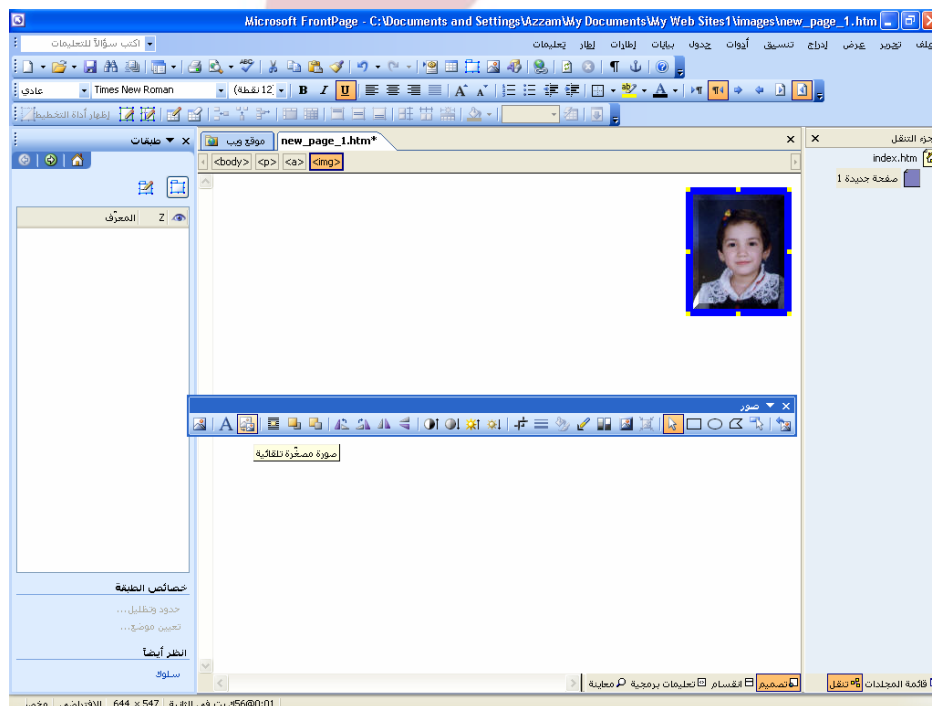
Microsoft FrontPage - C:\Documents and Settings\Azzam\My Documents\My Web Sites1\images\new_page_1.htm

ملف تحرير عرض إدراج تنسيق أدوات جدول بيانات إطارات إطار تعليمات

اكتب سؤالاً للتعليمات

عادي
Times New Roman
12 نقطة
B I U

إظهار أداة التخطيط

طبقات
المعرّف
Z

خصائص الطبقة
حدود وتظليل...
تعيين موضع...

انظر أيضاً
سلوك

موقع ويب
new_page_1.htm*
<body> <p> <a> <img>

صور
صورة مصغّرة تلقائية

تصميم
انقسام
تعليمات برمجية
معاينة

جزء التنقل
index.htm
صفحة جديدة 1

قائمة المجلدات
تنقل

0:01@56 ث في الثانية 547 × 644 الافتراضي مخصص